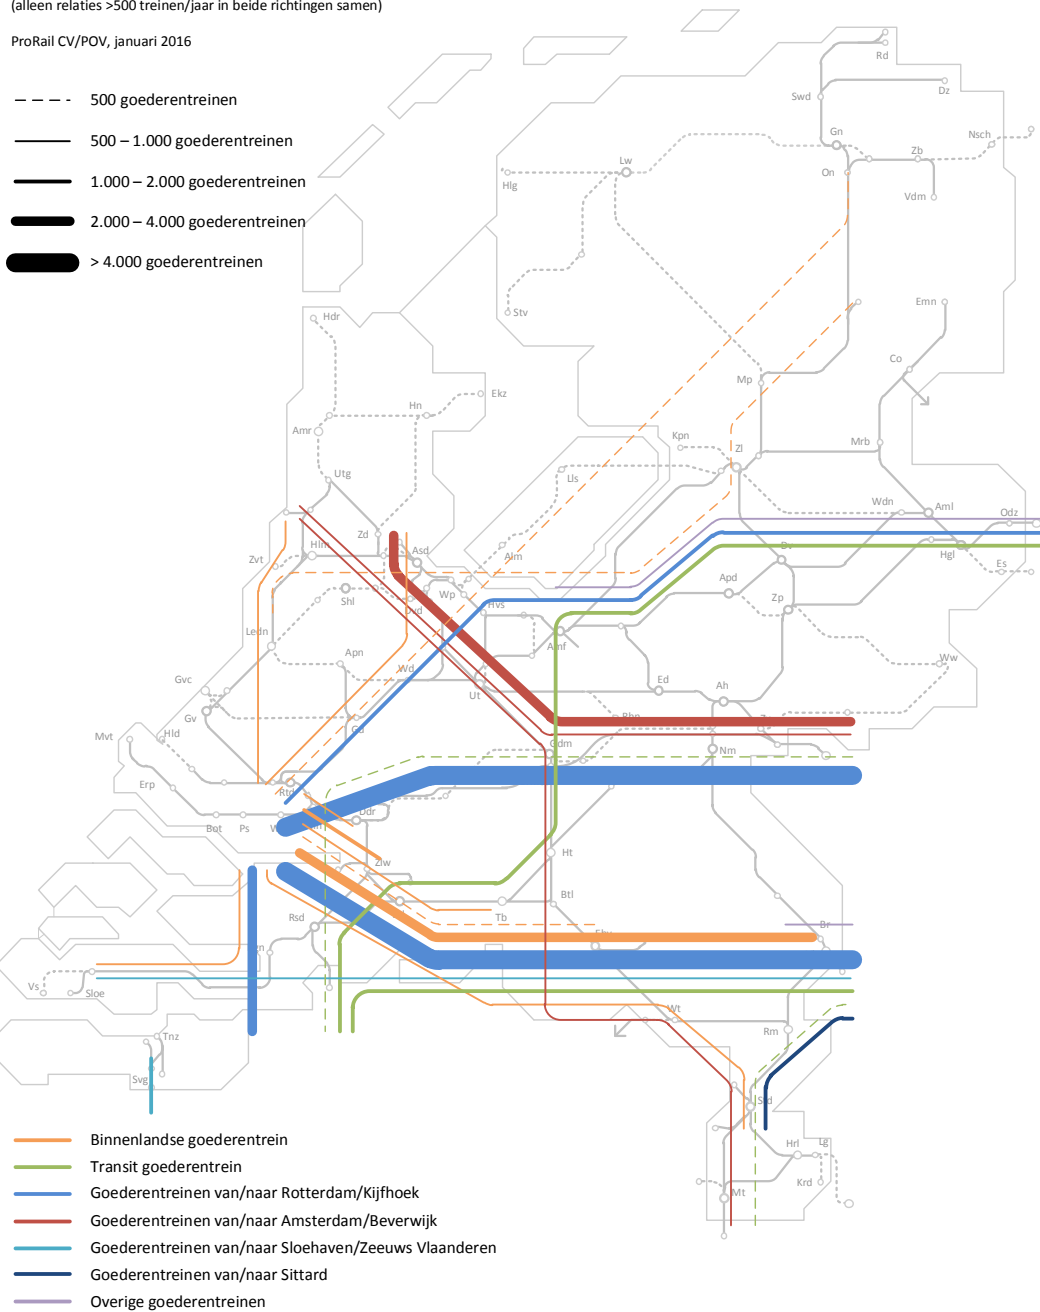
(alleen relaties >500 treinen/jaar in beide richtingen samen)

ProRail CV/POV, januari 2016

500 goederentreinen
500 – 1.000 goederentreinen
1.000 – 2.000 goederentreinen
2.000 – 4.000 goederentreinen
> 4.000 goederentreinen

Rd
Dz
Swd
Gn
Nsch
On
Zb
Vdm
Lw
Hlg
Stv
Emn
Hdr
Ekz
Hn
Amr
Mp
Co
Kpn
Zl
Mrb
Utg
Lls
Wdn
Aml
Odz
Zd
Asd
Hlm
Alm
Dv
Hgl
Zvt
Es
Shl
Wp
Hvs
Apd
Zp
Ledn
Dvd
Amf
Ww
Apn
Wd
Ed
Ah
Gvc
Ut
Gv
Rhn
Hld
Mvt
Gd
Gdm
Nm
Erp
Rtd
Ddr
Bot
Ps
Ht
Zlw
Btl
Tb
Rsd
Ehv
Br
Vs
Sloe
Wt
Rm
Tnz
Svg
Std
Hrl
Krd
Mt

Binnenlandse goederentrein
Transit goederentrein
Goederentreinen van/naar Rotterdam/Kijfhoek
Goederentreinen van/naar Amsterdam/Beverwijk
Goederentreinen van/naar Sloehaven/Zeeuws Vlaanderen
Goederentreinen van/naar Sittard
Overige goederentreinen